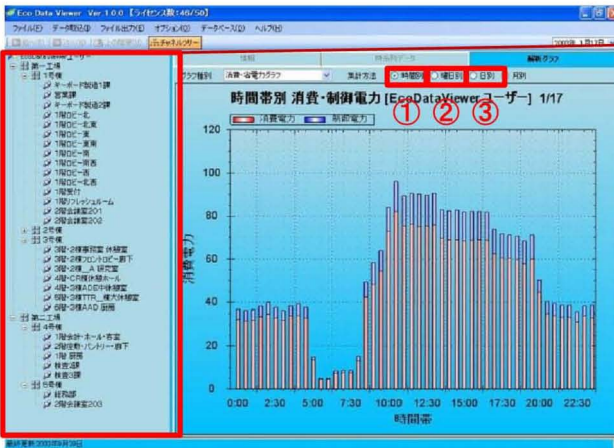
Eco Data Viewer Ver.1.0.0 【ライセンス数:46/50】

ファイル(F) データ取込(I) ファイル出力(E) オプション(O) データベース(D) ヘルプ(H)

チャネルツリー

第一工場
1号棟
オーダー製造1課
営業課
オーダー製造2課
1階ロビー北
1階ロビー北東
1階ロビー東
1階ロビー南東
1階ロビー南
1階ロビー南西
1階ロビー西
1階ロビー北西
1階受付
1階リフレッシュルーム
2階会議室201
2階会議室202
2号棟
3号棟
3階-2棟事務室 休憩室
3階-2棟フロントロビー 廊下
3階-2棟_A 研究室
4階-CR棟休憩ホール
4階-2棟ADD中休憩室
4階-3棟TTR_横方休憩室
4階-2棟AAD 厨房
第二工場
4号棟
1階会計・ホール・客室
2階控室・パントリー・廊下
1階 厨房
技術部
技術2課
5号棟
経理部
2階会議室203

情報 時系列データ 解析グラフ

グラフ種別 消費・省電力グラフ 集計方法 時間別 曜日別 日別 月別

時間帯別 消費・制御電力 [EcoDataViewerユーザー] 1/17

消費電力 制御電力

① ② ③

消費電力

120
100
80
60
40
20
0

0:00 2:30 5:00 7:30 10:00 12:30 15:00 17:30 20:00 22:30

時間帯

最終更新 2009年9月28日